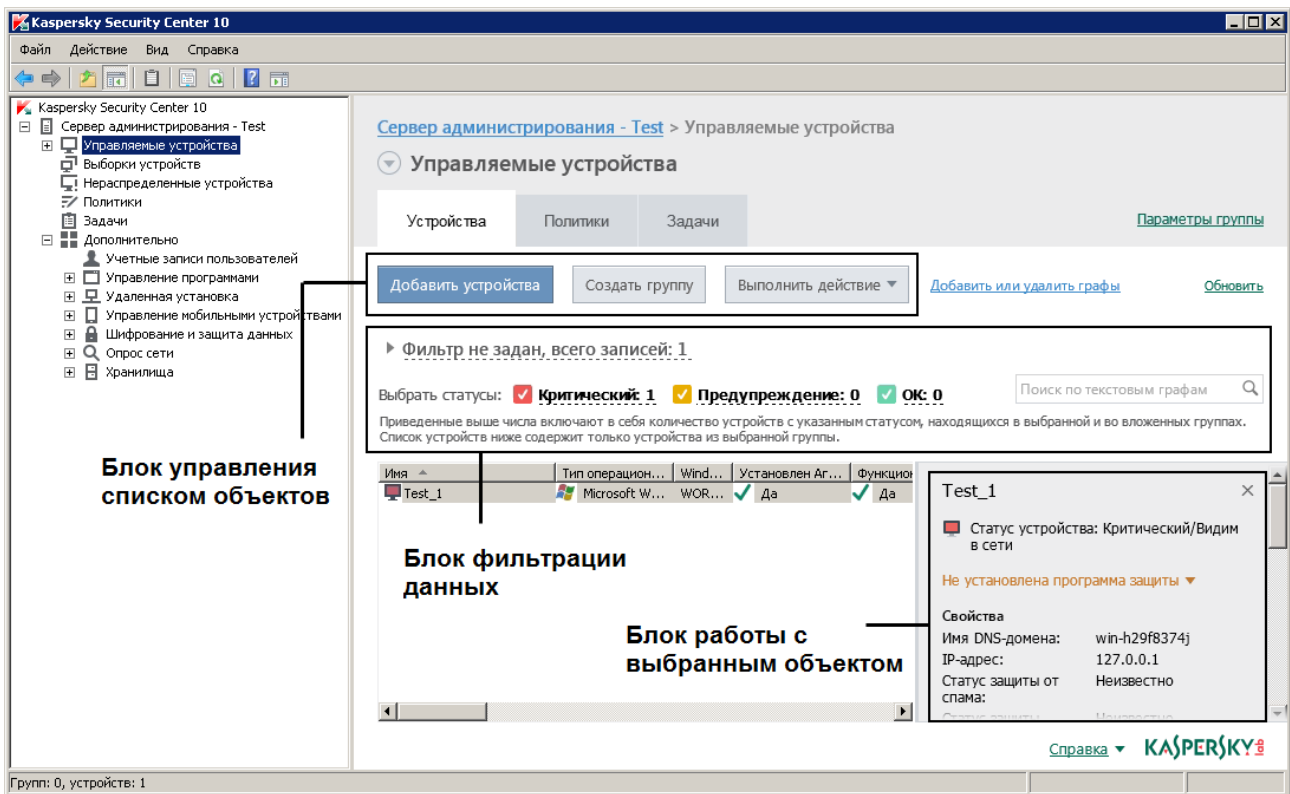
Kaspersky Security Center 10

Файл Действие Вид Справка

Kaspersky Security Center 10
Сервер администрирования - Test
Управляемые устройства
Выборки устройств
Нераспределенные устройства
Политики
Задачи
Дополнительно
Учетные записи пользователей
Управление программами
Удаленная установка
Управление мобильными устройствами
Шифрование и защита данных
Опрос сети
Хранилища

Сервер администрирования - Test > Управляемые устройства

Управляемые устройства

Устройства | Политики | Задачи

Параметры группы

Добавить устройства | Создать группу | Выполнить действие

Добавить или удалить графы

Обновить

Фильтр не задан, всего записей: 1

Выбрать статусы: Критический: 1 Предупреждение: 0 ОК: 0

Поиск по текстовым графам

Приведенные выше числа включают в себя количество устройств с указанным статусом, находящихся в выбранной и во вложенных группах. Список устройств ниже содержит только устройства из выбранной группы.

| Имя | Тип операцион... | Wind... | Установлен Аг... | Функцион |
|---|---|---|---|---|
| Test_1 | Microsoft W... | WOR... | Да | Да |

Test_1

Статус устройства: Критический/Видим в сети

Не установлена программа защиты

Свойства
Имя DNS-домена: win-h29f8374j
IP-адрес: 127.0.0.1
Статус защиты от спама: Неизвестно
Статус защиты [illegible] Неизвестно

Блок управления списком объектов

Блок фильтрации данных

Блок работы с выбранным объектом

Справка

KASPERSKY lab

Групп: 0, устройств: 1